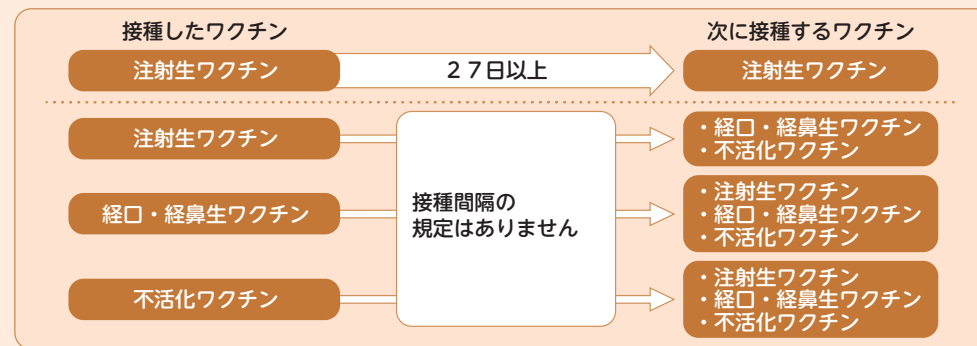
接種したワクチン

次に接種するワクチン

注射生ワクチン

２７日以上

注射生ワクチン

注射生ワクチン

経口・経鼻生ワクチン

不活化ワクチン

接種間隔の規定はありません

・経口・経鼻生ワクチン
・不活化ワクチン

・注射生ワクチン
・経口・経鼻生ワクチン
・不活化ワクチン

・注射生ワクチン
・経口・経鼻生ワクチン
・不活化ワクチン